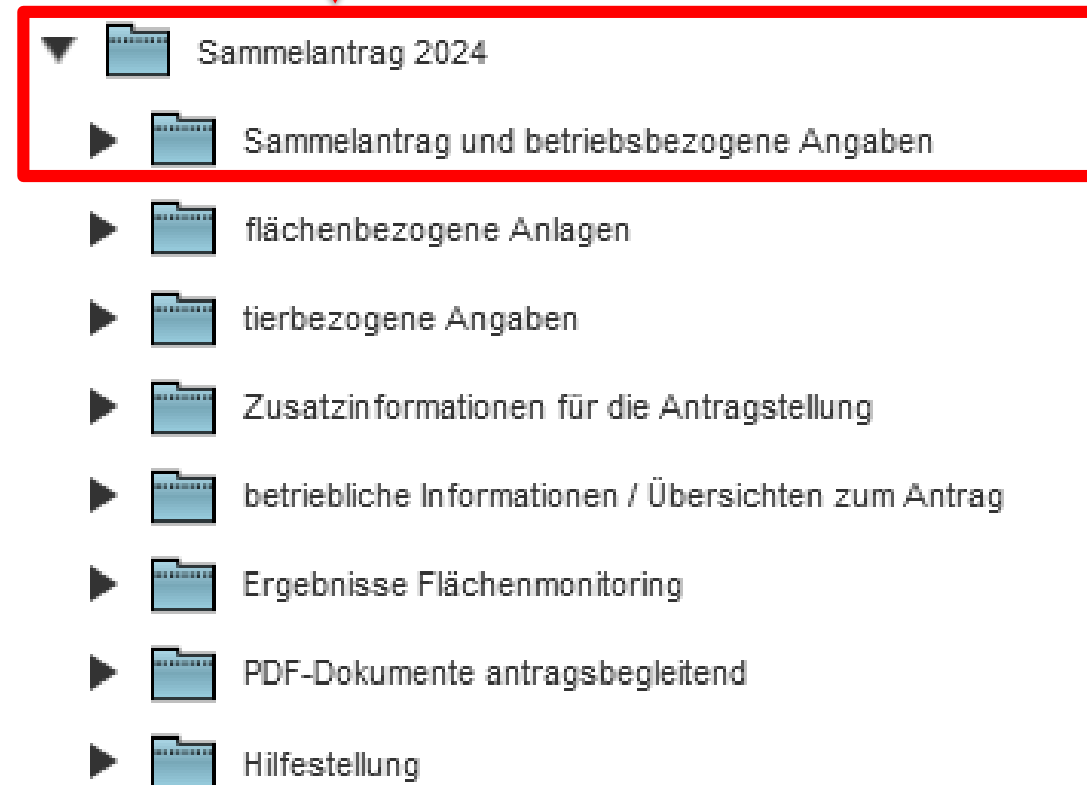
Sammelantrag 2024

Sammelantrag und betriebsbezogene Angaben

flächenbezogene Anlagen

tierbezogene Angaben

Zusatzinformationen für die Antragstellung

betriebliche Informationen / Übersichten zum Antrag

Ergebnisse Flächenmonitoring

PDF-Dokumente antragsbegleitend

Hilfestellung